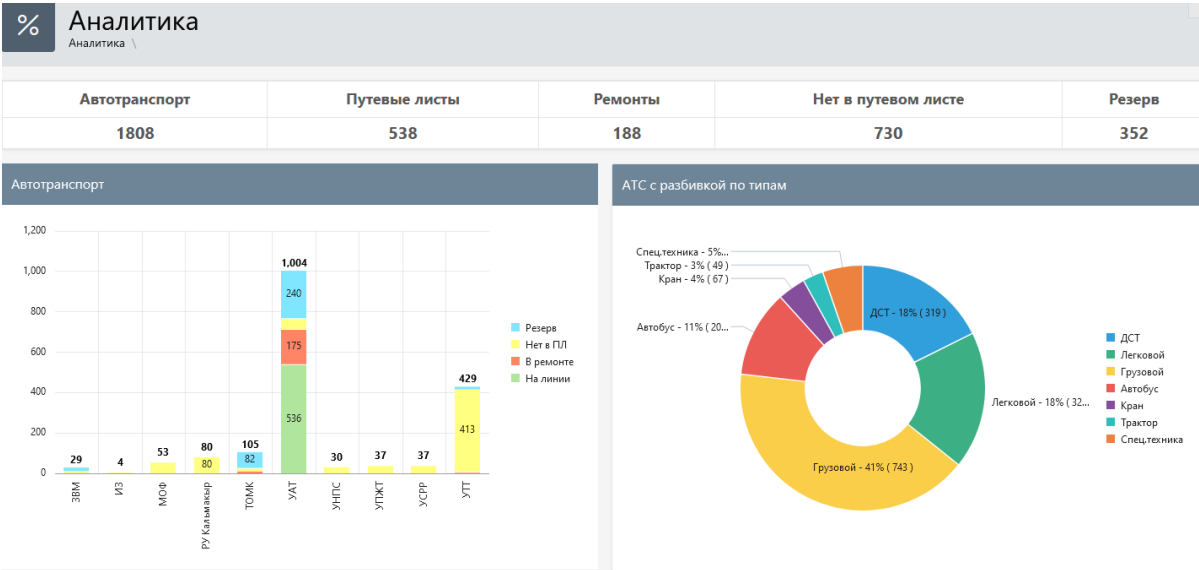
%

Аналитика
Аналитика \

| Автотранспорт | Путевые листы | Ремонты | Нет в путевом листе | Резерв |
|---|---|---|---|---|
| 1808 | 538 | 188 | 730 | 352 |

Автотранспорт

1,200
1,000
800
600
400
200
0

29
4
53
80
80
105
82
1,004
240
175
536
30
37
37
429
413

ЗВМ
ИЗ
МОФ
РУ Калмакыр
ТОМК
УАТ
УНПС
УПЖТ
УСРР
УТТ

Резерв
Нет в ПЛ
В ремонте
На линии

АТС с разбивкой по типам

Спец.техника - 5%...
Трактор - 3% ( 49 )
Кран - 4% ( 67 )
Автобус - 11% ( 20...
ДСТ - 18% ( 319 )
Легковой - 18% ( 32...
Грузовой - 41% ( 743 )

ДСТ
Легковой
Грузовой
Автобус
Кран
Трактор
Спец.техника